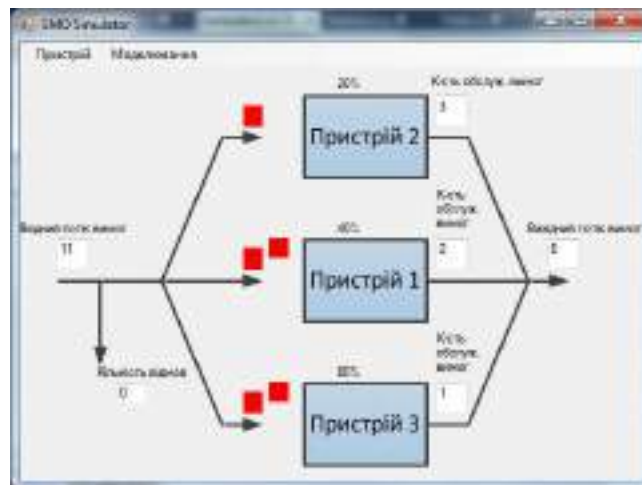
SMO Simulator

Пристрій Моделювання

20%

К-сть обслуж. вимог

3

Пристрій 2

Вхідний потік вимог

11

40%

К-сть обслуж. вимог

2

Вихідний потік вимог

6

Пристрій 1

Кількість відмов

0

80%

К-сть обслуж. вимог

1

Пристрій 3